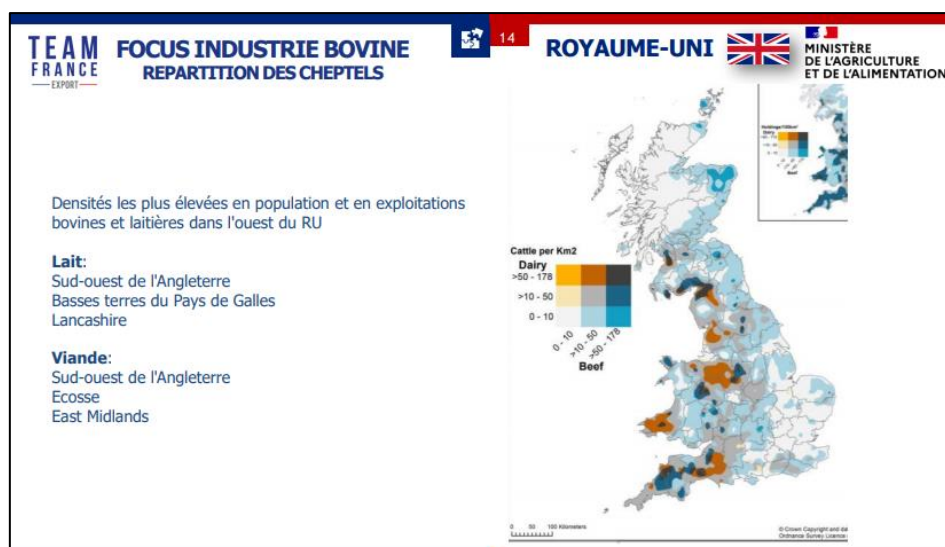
TEAM FRANCE EXPORT

FOCUS INDUSTRIE BOVINE
REPARTITION DES CHEPTELS

14

ROYAUME-UNI

MINISTÈRE DE L'AGRICULTURE ET DE L'ALIMENTATION

Densités les plus élevées en population et en exploitations bovines et laitières dans l'ouest du RU

Lait:
Sud-ouest de l'Angleterre
Basses terres du Pays de Galles
Lancashire

Viande:
Sud-ouest de l'Angleterre
Ecosse
East Midlands

Cattle per Km2
Dairy
>50 - 178
>10 - 50
0 - 10
0 - 10
>10 - 50
>50 - 178
Beef

Holdings/100km2
Dairy
Beef

0 50 100 Kilometers

© Crown Copyright and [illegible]
Ordnance Survey Licence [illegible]